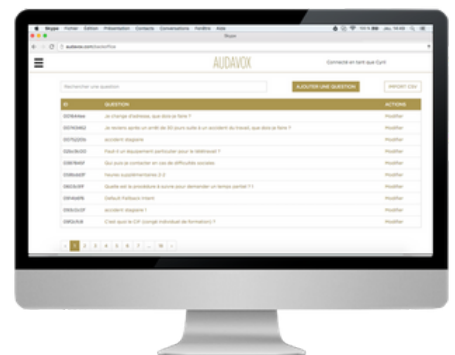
Skype Fichier Édition Présentation Contacts Conversations Fenêtre Aide

Skype

audavox.com/backoffice

AUDAVOX

Connecté en tant que Cyril

Rechercher une question

AJOUTER UNE QUESTION

IMPORT CSV

| ID | QUESTION | ACTIONS |
|---|---|---|
| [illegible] | Je change d'adresse, que dois-je faire ? | Modifier |
| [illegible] | Je reviens après un arrêt de 30 jours suite à un accident du travail, que dois-je faire ? | Modifier |
| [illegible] | accident déplacé | Modifier |
| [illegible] | Peut-il un équipement particulier pour le télétravail ? | Modifier |
| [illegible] | Qui puis-je contacter en cas de difficultés sociales | Modifier |
| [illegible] | Heures supplémentaires 2-2 | Modifier |
| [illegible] | Quelle est la procédure à suivre pour demander un temps partiel ? 1 | Modifier |
| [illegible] | Défaut Fastpass imanti | Modifier |
| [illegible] | accident déplacé ! | Modifier |
| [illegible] | C'est quoi le CIF (congé individuel de formation) ? | Modifier |

‹ 1 2 3 4 5 6 7 ... 10 ›